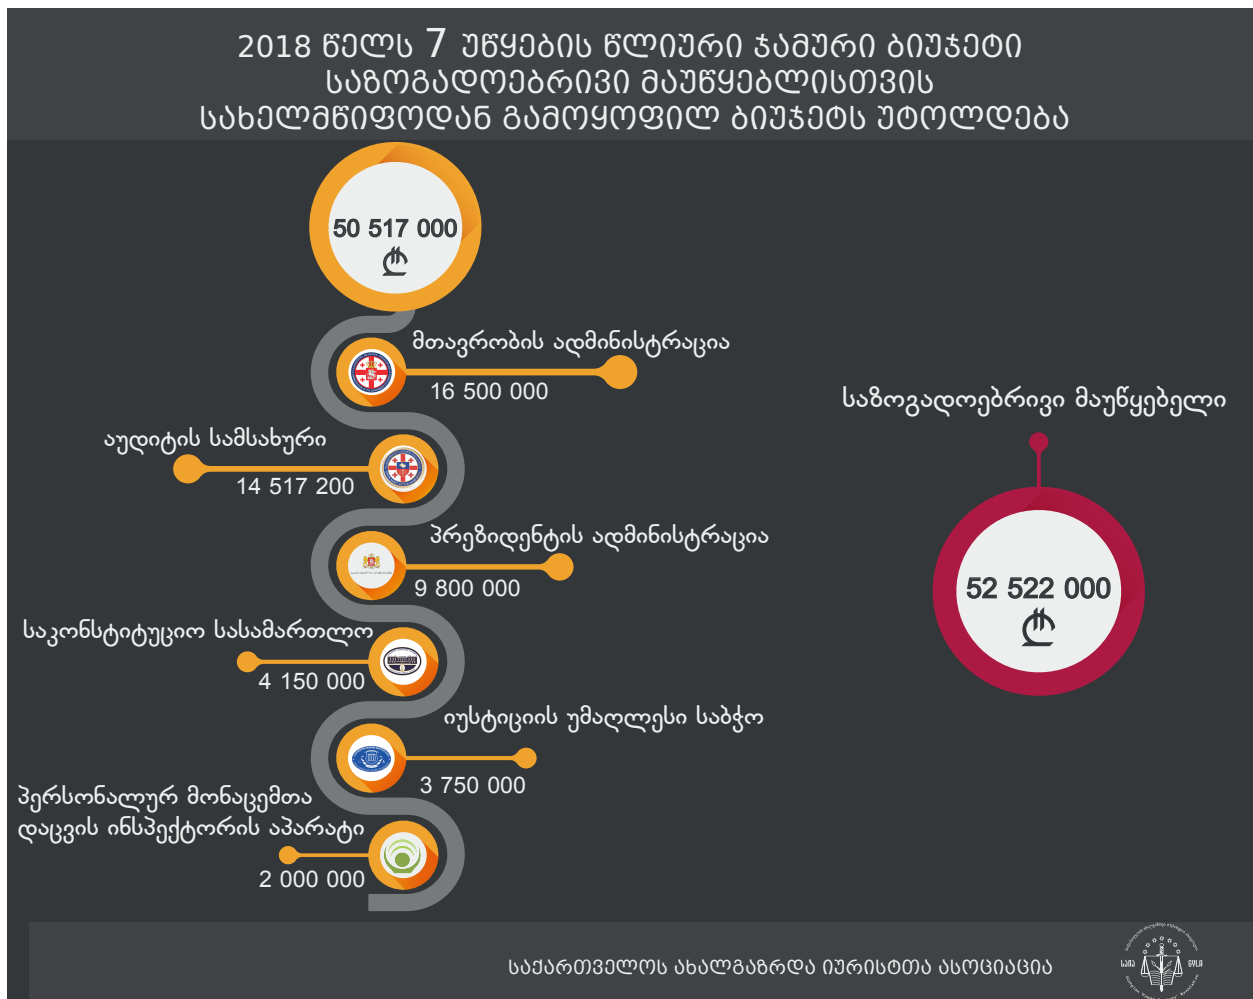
2018 წელს 7 უწყების წლიური ჯამური ბიუჯეტი საზოგადოებრივი მაუწყებლისთვის სახელმწიფოდან გამოყოფილ ბიუჯეტს უტოლდება

50 517 000 ₾

მთავრობის ადმინისტრაცია
16 500 000

აუდიტის სამსახური
14 517 200

პრეზიდენტის ადმინისტრაცია
9 800 000

საკონსტიტუციო სასამართლო
4 150 000

იუსტიციის უმაღლესი საბჭო
3 750 000

პერსონალურ მონაცემთა დაცვის ინსპექტორის აპარატი
2 000 000

საზოგადოებრივი მაუწყებელი

52 522 000 ₾

საქართველოს ახალგაზრდა იურისტთა ასოციაცია